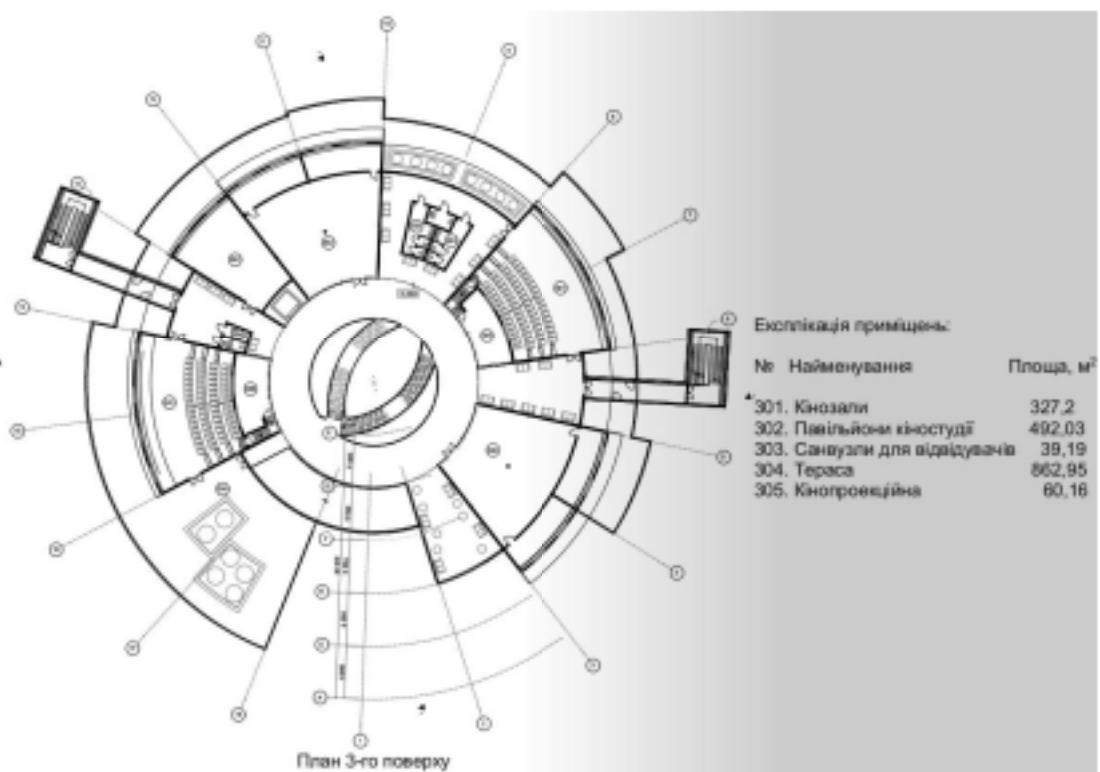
Експлікація приміщень:

| № Найменування | Площа, м$^2$ |
|---|---|
| 301. Кінозали | 327,2 |
| 302. Павільйони кіностудії | 492,03 |
| 303. Санвузли для відвідувачів | 39,19 |
| 304. Тераса | 862,95 |
| 305. Кінопроекційна | 60,16 |

План 3-го поверху